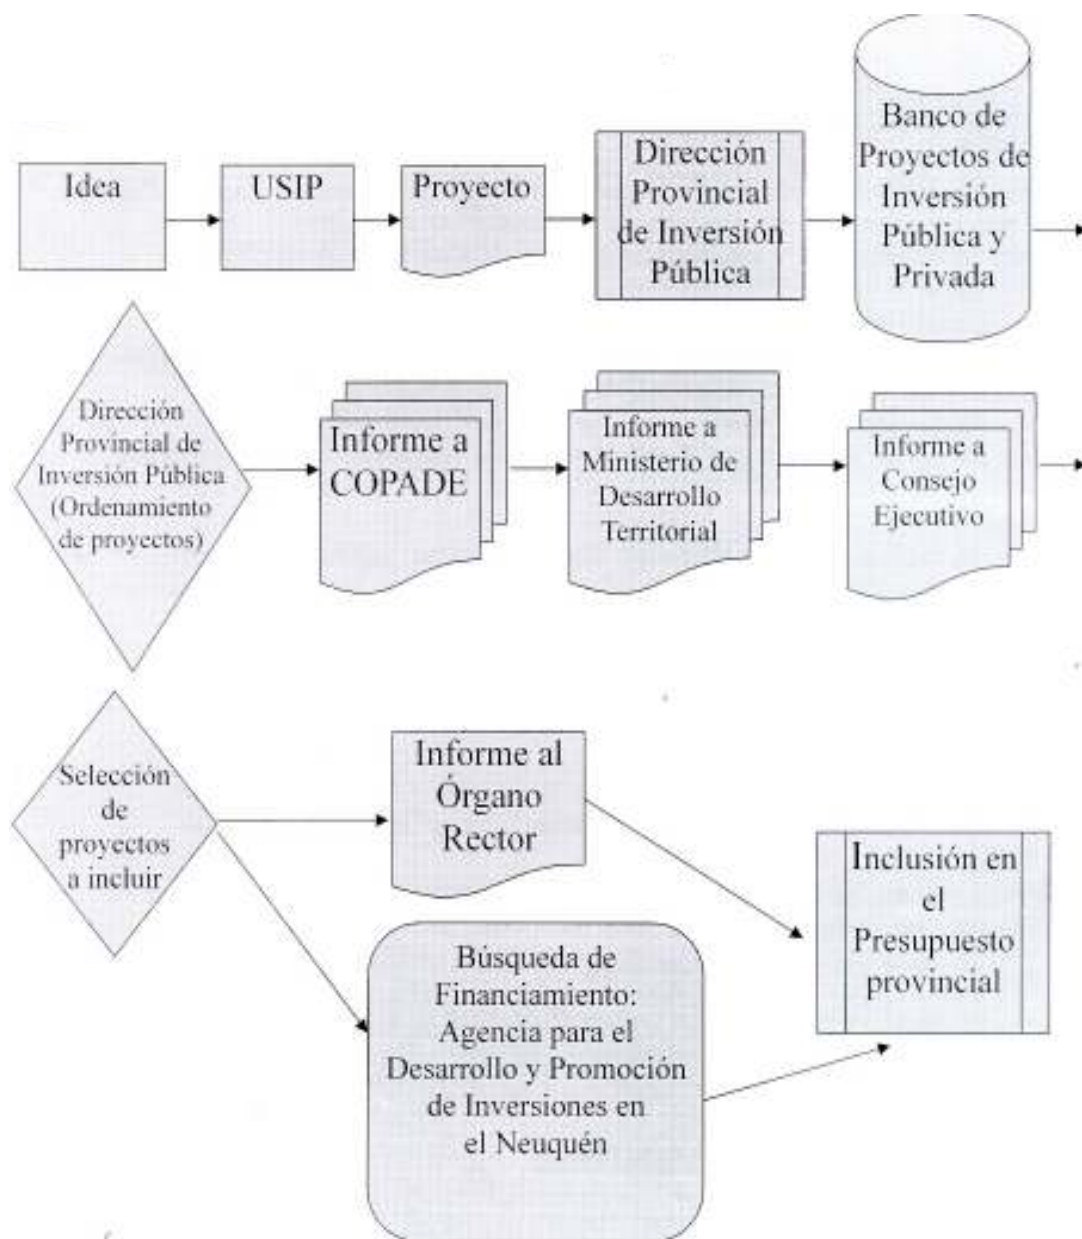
Idea

USIP

Proyecto

Dirección Provincial de Inversión Pública

Banco de Proyectos de Inversión Pública y Privada

Dirección Provincial de Inversión Pública (Ordenamiento de proyectos)

Informe a COPADE

Informe a Ministerio de Desarrollo Territorial

Informe a Consejo Ejecutivo

Selección de proyectos a incluir

Informe al Órgano Rector

Inclusión en el Presupuesto provincial

Búsqueda de Financiamiento: Agencia para el Desarrollo y Promoción de Inversiones en el Neuquén